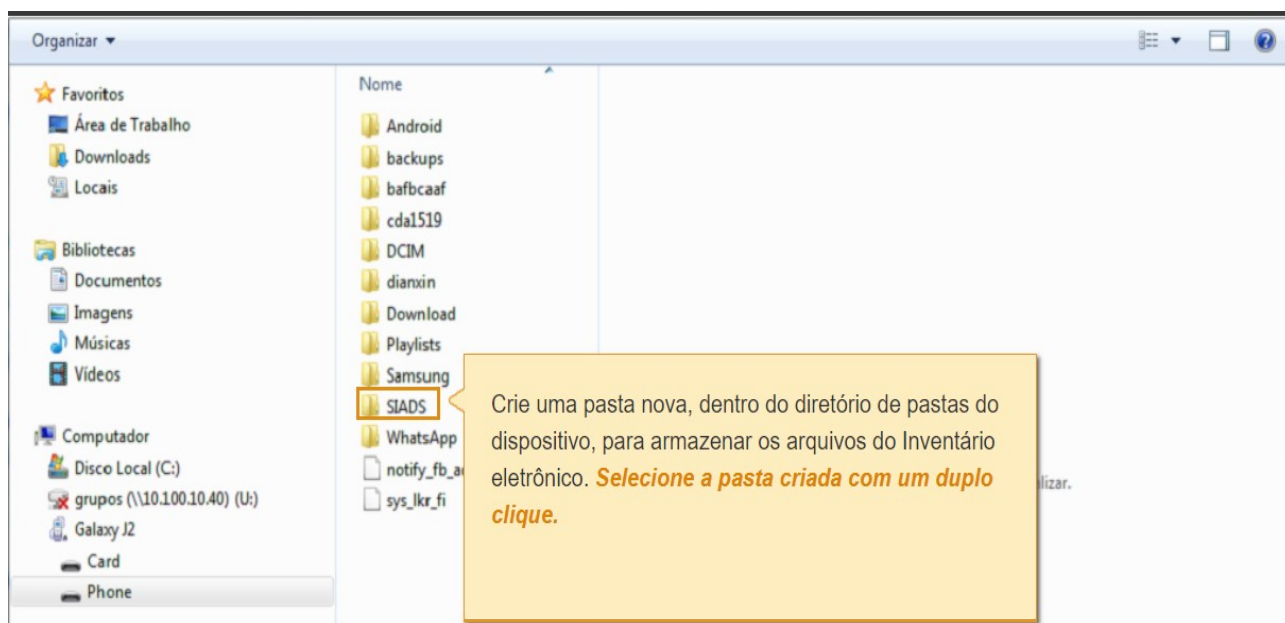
Organizar ▾

Favoritos
Área de Trabalho
Downloads
Locais

Bibliotecas
Documentos
Imagens
Músicas
Vídeos

Computador
Disco Local (C:)
grupos (\\10.100.10.40) (U:)
Galaxy J2
Card
Phone

Nome
Android
backups
bafbcaaf
cda1519
DCIM
dianxin
Download
Playlists
Samsung
SIADS
WhatsApp
notify_fb_a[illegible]
sys_lkr_fi

Crie uma pasta nova, dentro do diretório de pastas do dispositivo, para armazenar os arquivos do Inventário eletrônico. ***Selecione a pasta criada com um duplo clique.***

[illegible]lizar.